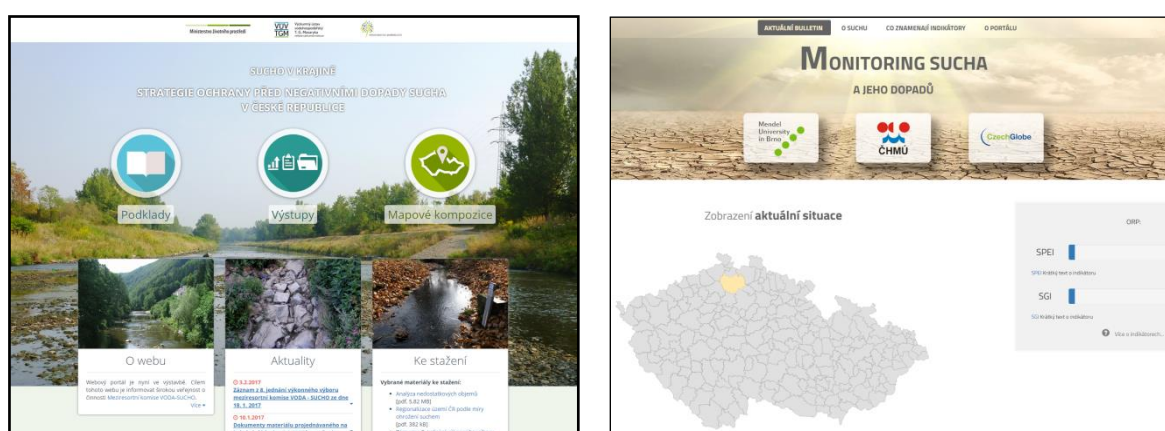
Ministerstvo životního prostředí

VÚV TGM Výzkumný ústav vodohospodářský T. G. Masaryka

SUCHO V KRAJINĚ

STRATEGIE OCHRANY PŘED NEGATIVNÍMI DOPADY SUCHA V ČESKÉ REPUBLICE

Podklady

Výstupy

Mapové kompozice

O webu

Webový portál je nyní ve výstavbě. Cílem tohoto webu je informovat širokou veřejnost o činnosti Meziresortní komise VODA-SUCHO.

Více

Aktuality

3.2.2017
Záznam z 8. jednání výkonného výboru meziresortní komise VODA - SUCHO ze dne 18. 1. 2017

16.1.2017
Dokumenty materiálu projednávaného na

Ke stažení

Vybrané materiály ke stažení:

Analýza nedostatkových objemů [pdf, 5.82 MB]

Regionalizace území ČR podle míry ohrožení suchem [pdf, 382 kB]

AKTUÁLNÍ BULLETIN   O SUCHU   CO ZNAMENAJÍ INDIKÁTORY   O PORTÁLU

MONITORING SUCHA

A JEHO DOPADŮ

Mendel University in Brno

ČHMÚ

CzechGlobe

Zobrazení aktuální situace

ORP:

SPEI

SPEI Krátký text o indikátoru

SGI

SGI Krátký text o indikátoru

Více o indikátorech...